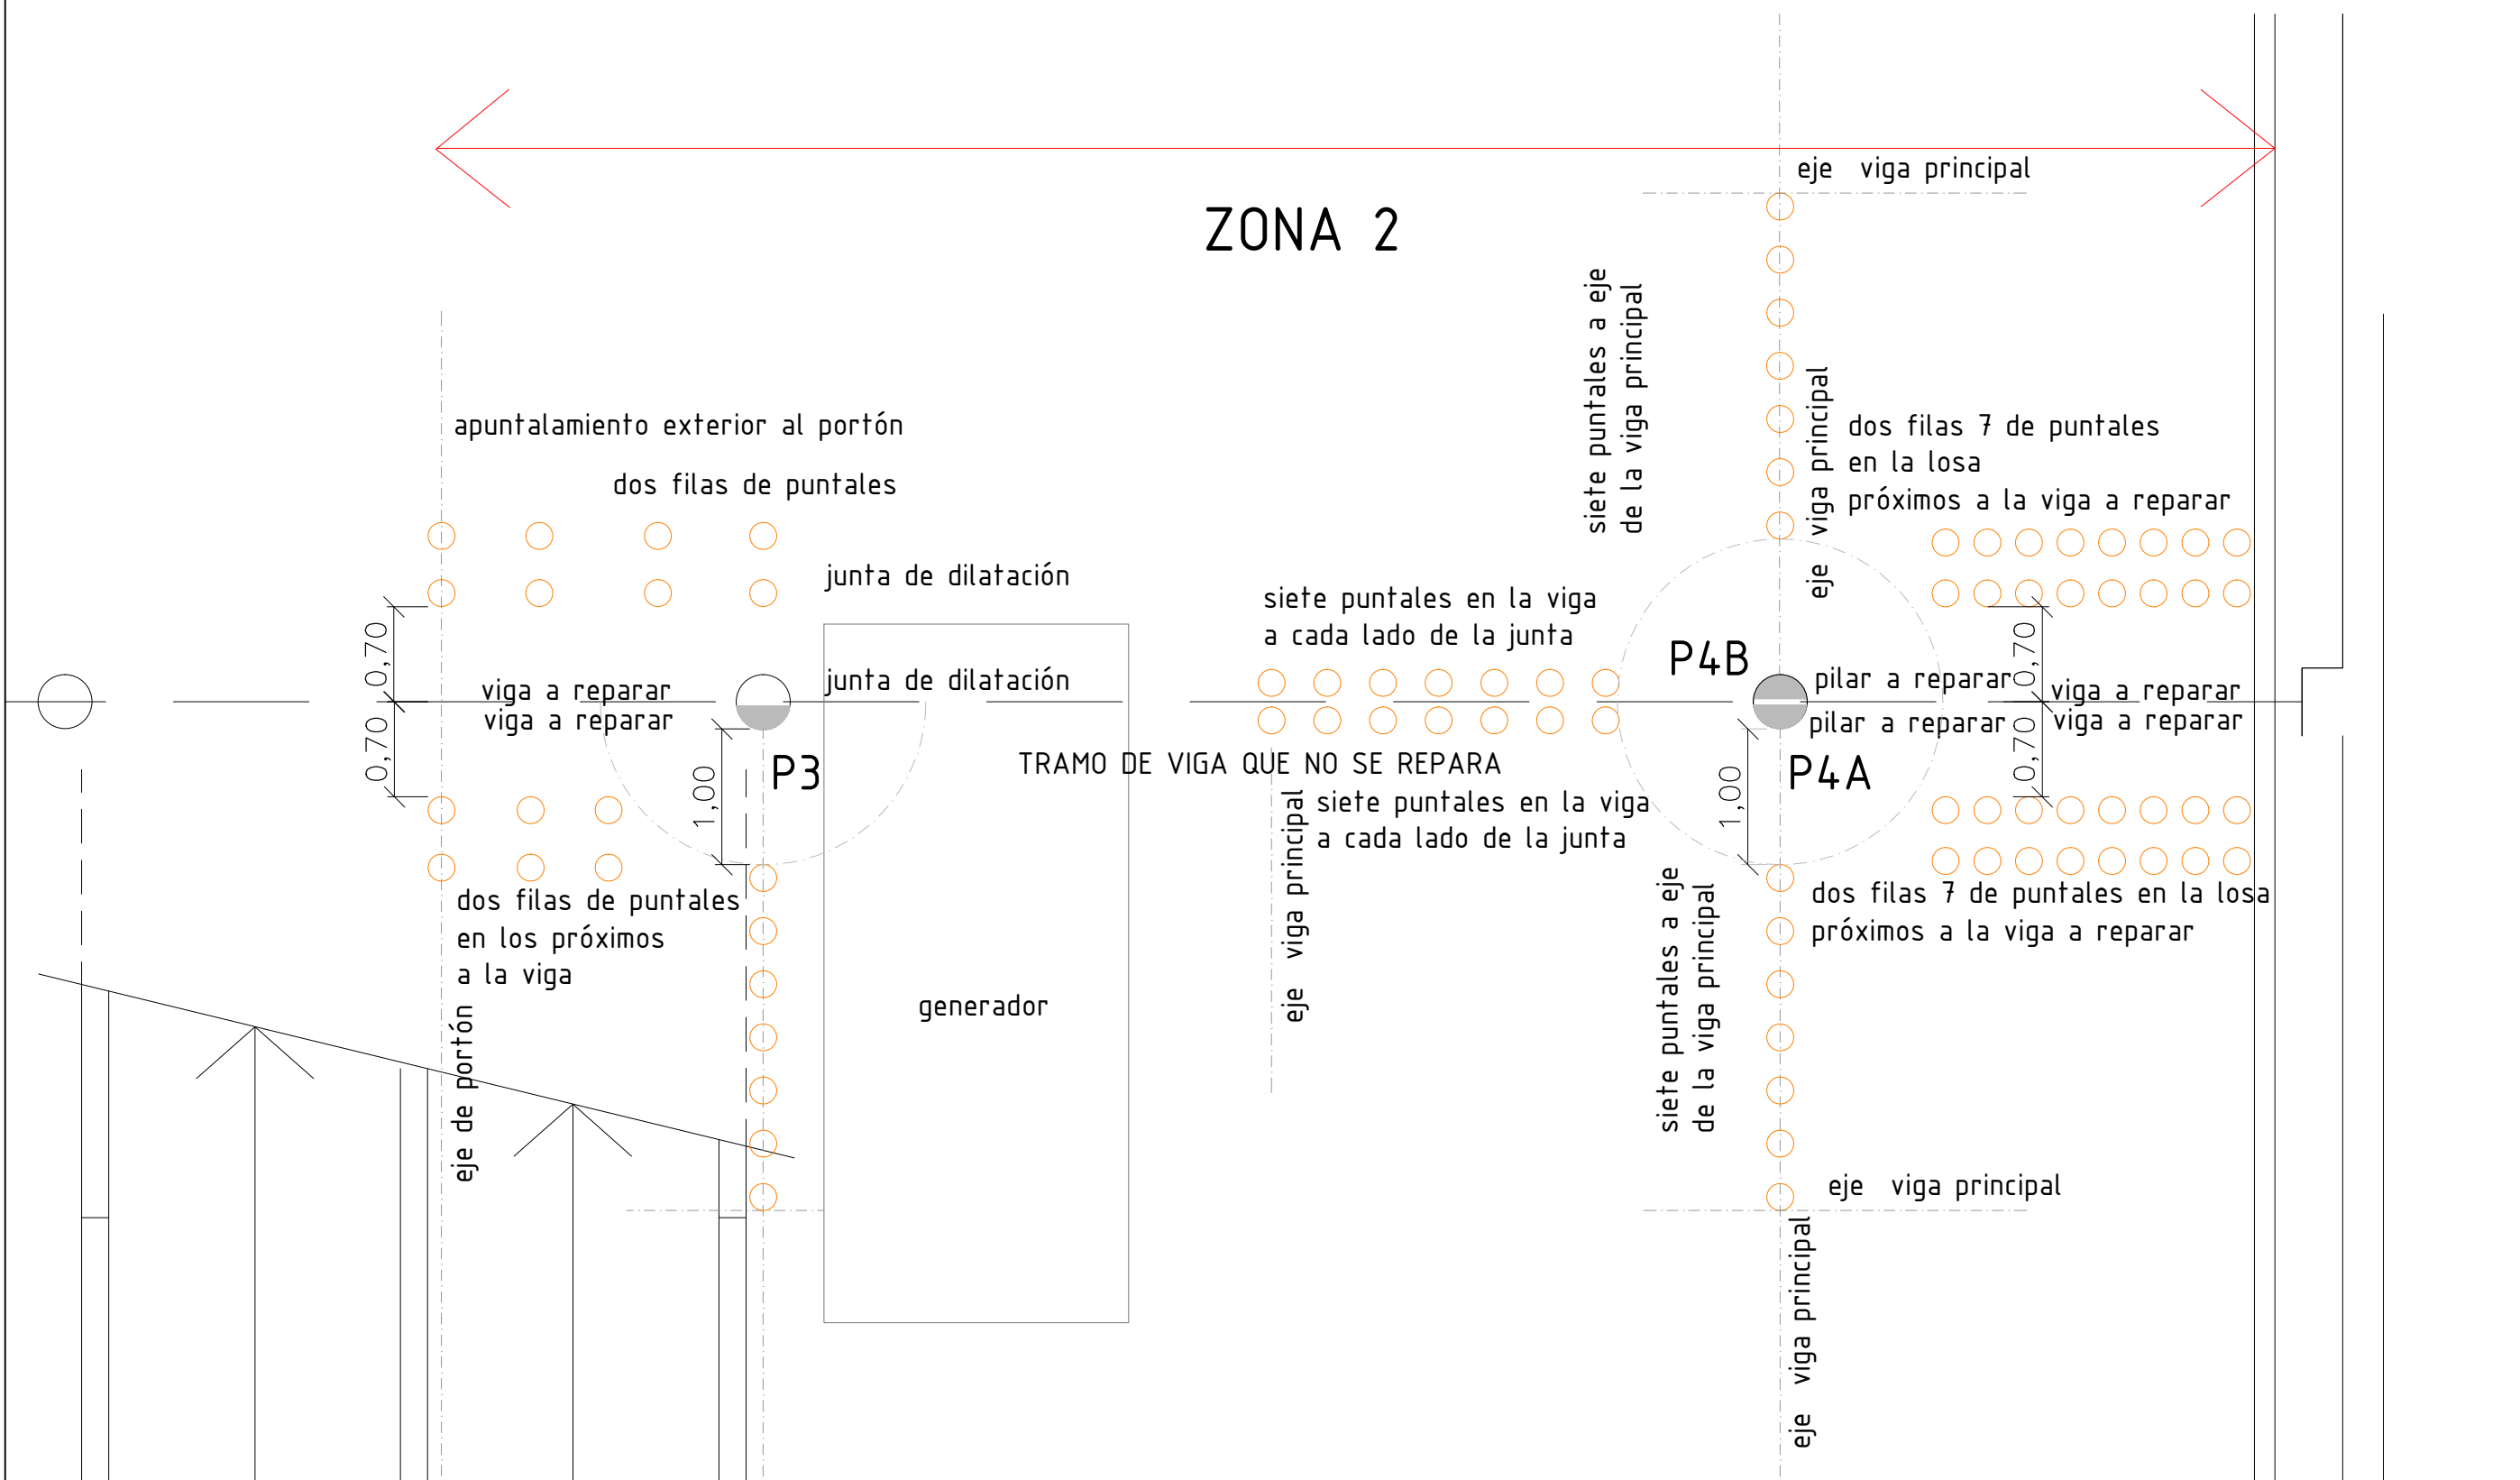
eje viga principal

ZONA 2

siete puntales a eje de la viga principal

eje viga principal

dos filas 7 de puntales en la losa próximos a la viga a reparar

apuntalamiento exterior al portón

dos filas de puntales

junta de dilatación

siete puntales en la viga a cada lado de la junta

P4B

0,70

viga a reparar

viga a reparar

junta de dilatación

pilar a reparar

pilar a reparar

0,70

viga a reparar

viga a reparar

0,70

1,00

P3

TRAMO DE VIGA QUE NO SE REPARA

P4A

0,70

eje viga principal

siete puntales en la viga a cada lado de la junta

1,00

dos filas de puntales en los próximos a la viga

siete puntales a eje de la viga principal

dos filas 7 de puntales en la losa próximos a la viga a reparar

generador

eje de portón

eje viga principal

eje viga principal